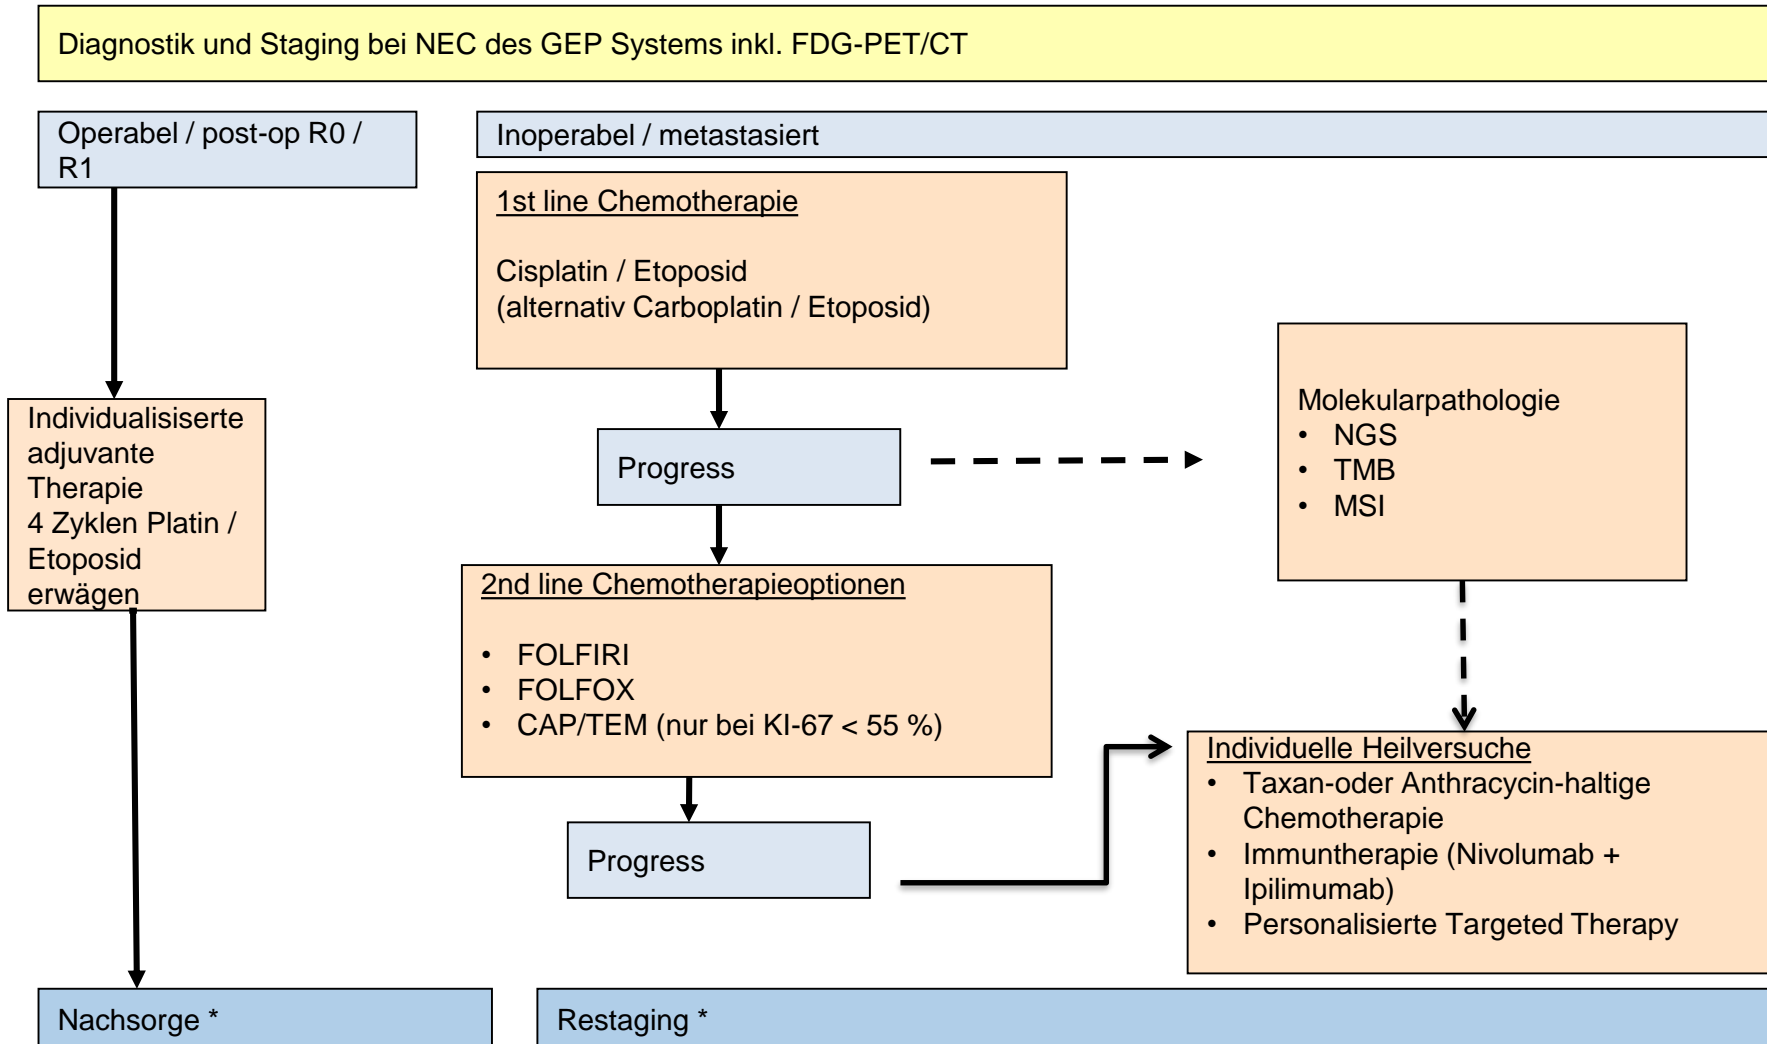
Diagnostik und Staging bei NEC des GEP Systems inkl. FDG-PET/CT

Operabel / post-op R0 / R1

Individualisiserte adjuvante Therapie
4 Zyklen Platin / Etoposid erwägen

Inoperabel / metastasiert

1st line Chemotherapie

Cisplatin / Etoposid
(alternativ Carboplatin / Etoposid)

Progress

Molekularpathologie
• NGS
• TMB
• MSI

2nd line Chemotherapieoptionen

• FOLFIRI
• FOLFOX
• CAP/TEM (nur bei KI-67 < 55 %)

Progress

Individuelle Heilversuche
• Taxan-oder Anthracycin-haltige Chemotherapie
• Immuntherapie (Nivolumab + Ipilimumab)
• Personalisierte Targeted Therapy

Nachsorge *

Restaging *